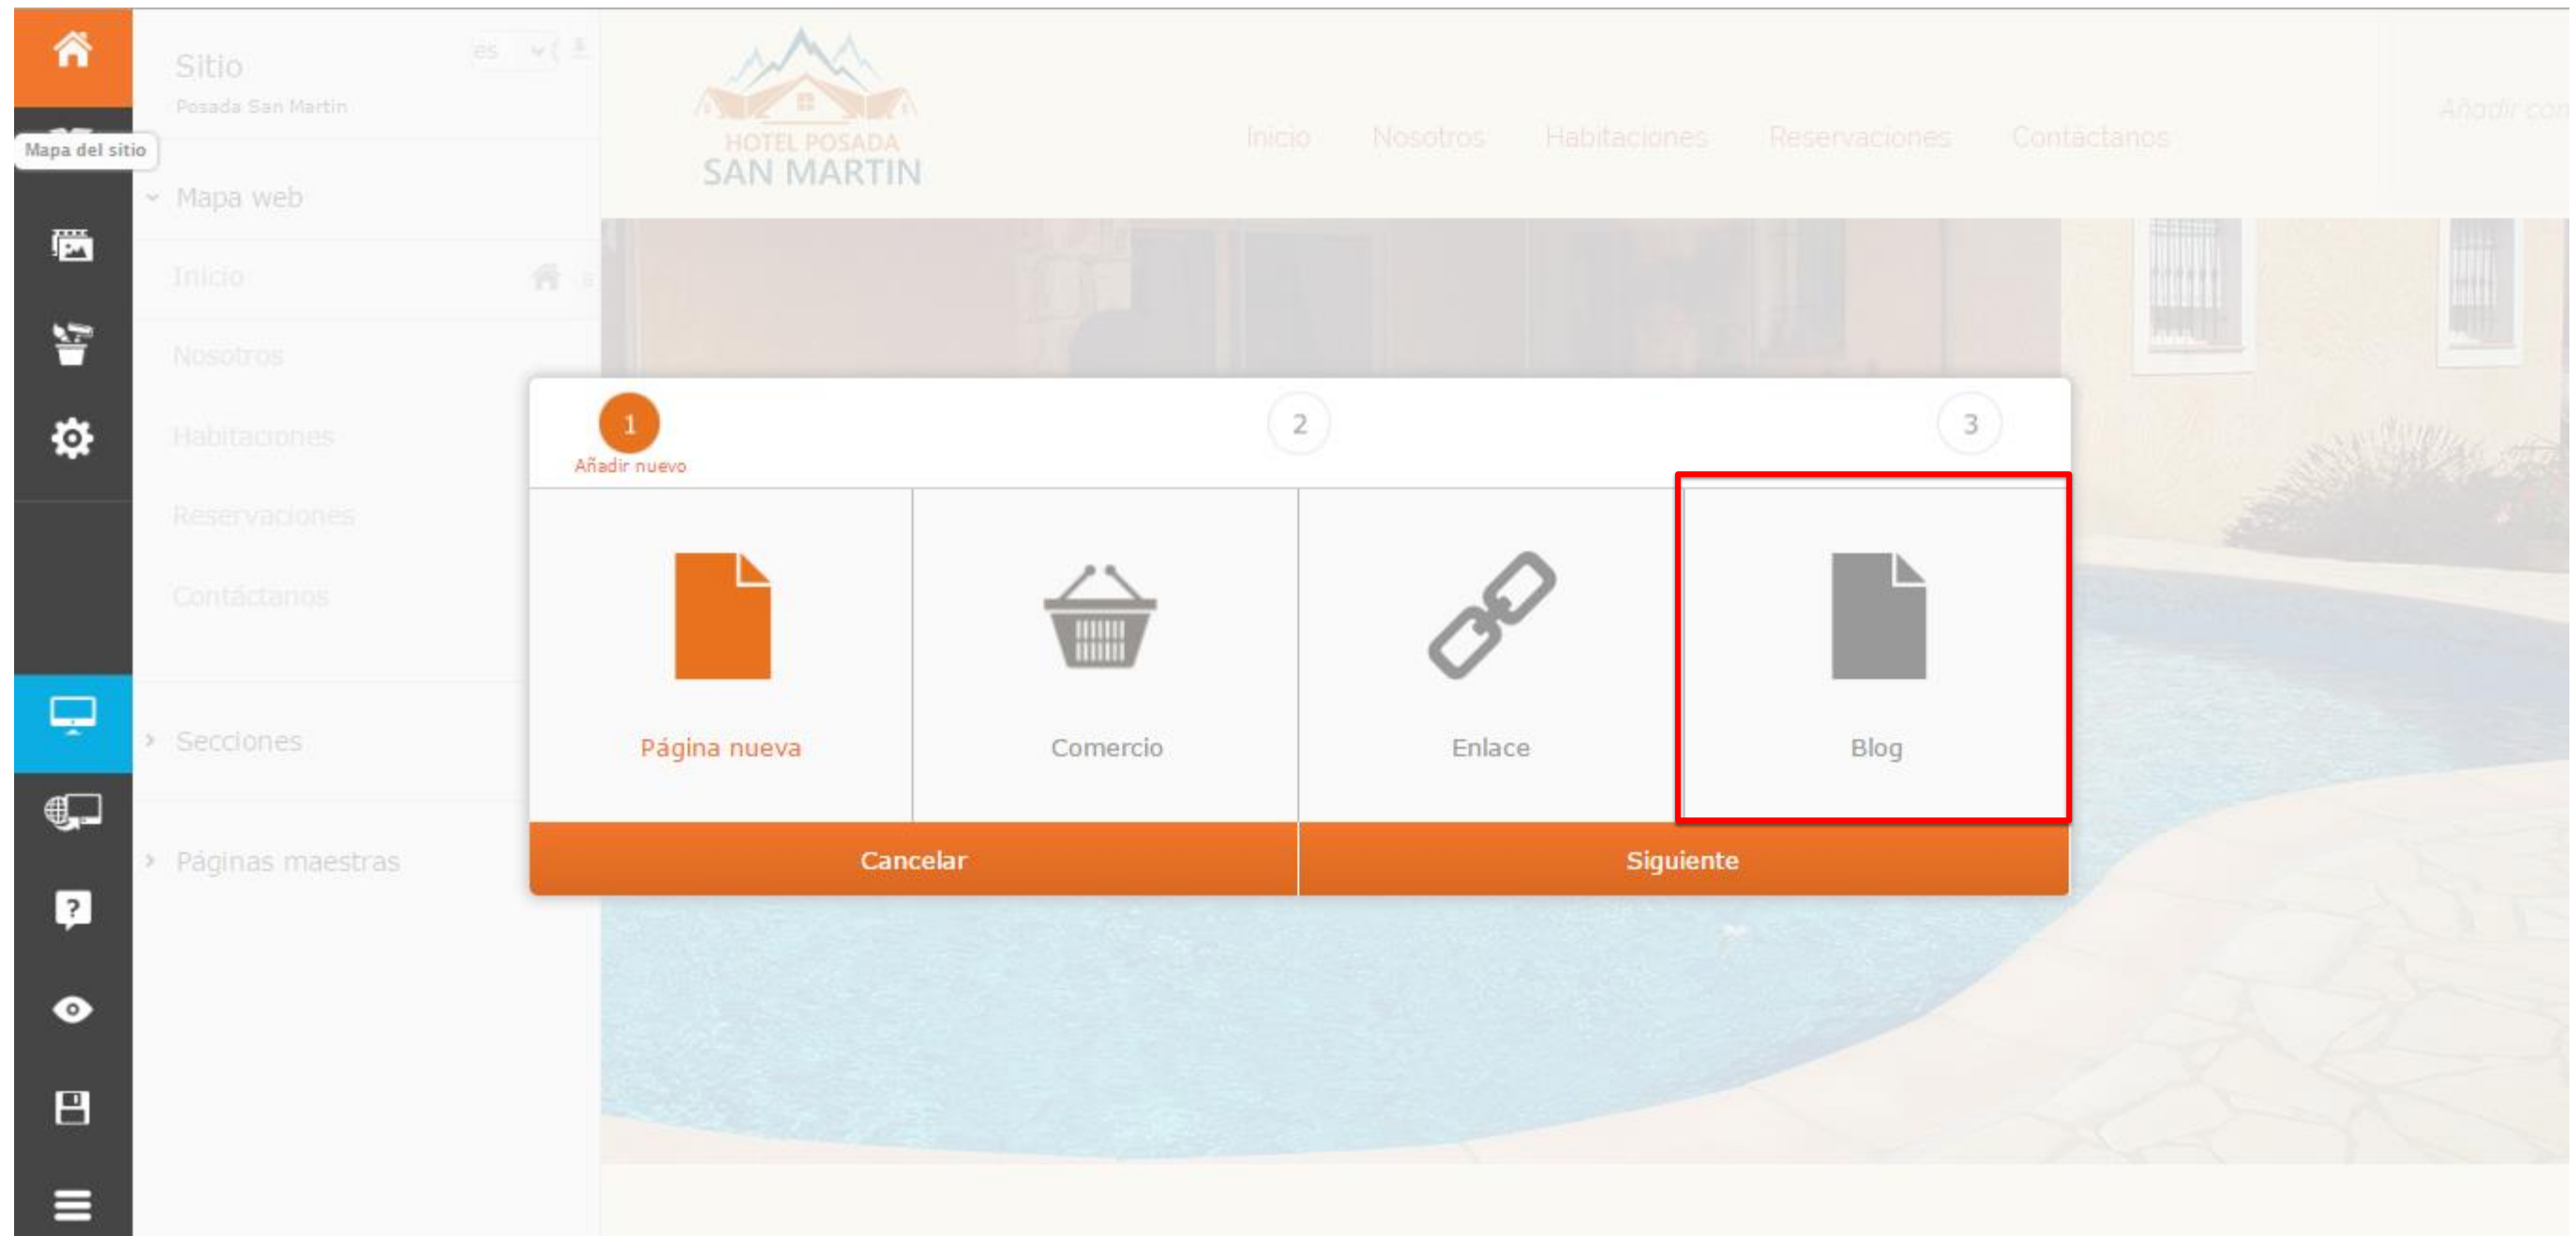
Mapa del sitio

Sitio
Posada San Martin
es

Mapa web
Inicio
Nosotros
Habitaciones
Reservaciones
Contáctanos
Secciones
Páginas maestras

HOTEL POSADA
SAN MARTIN

Inicio Nosotros Habitaciones Reservaciones Contáctanos

Añadir con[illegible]

1
Añadir nuevo
2
3

Página nueva
Comercio
Enlace
Blog

Cancelar
Siguiente